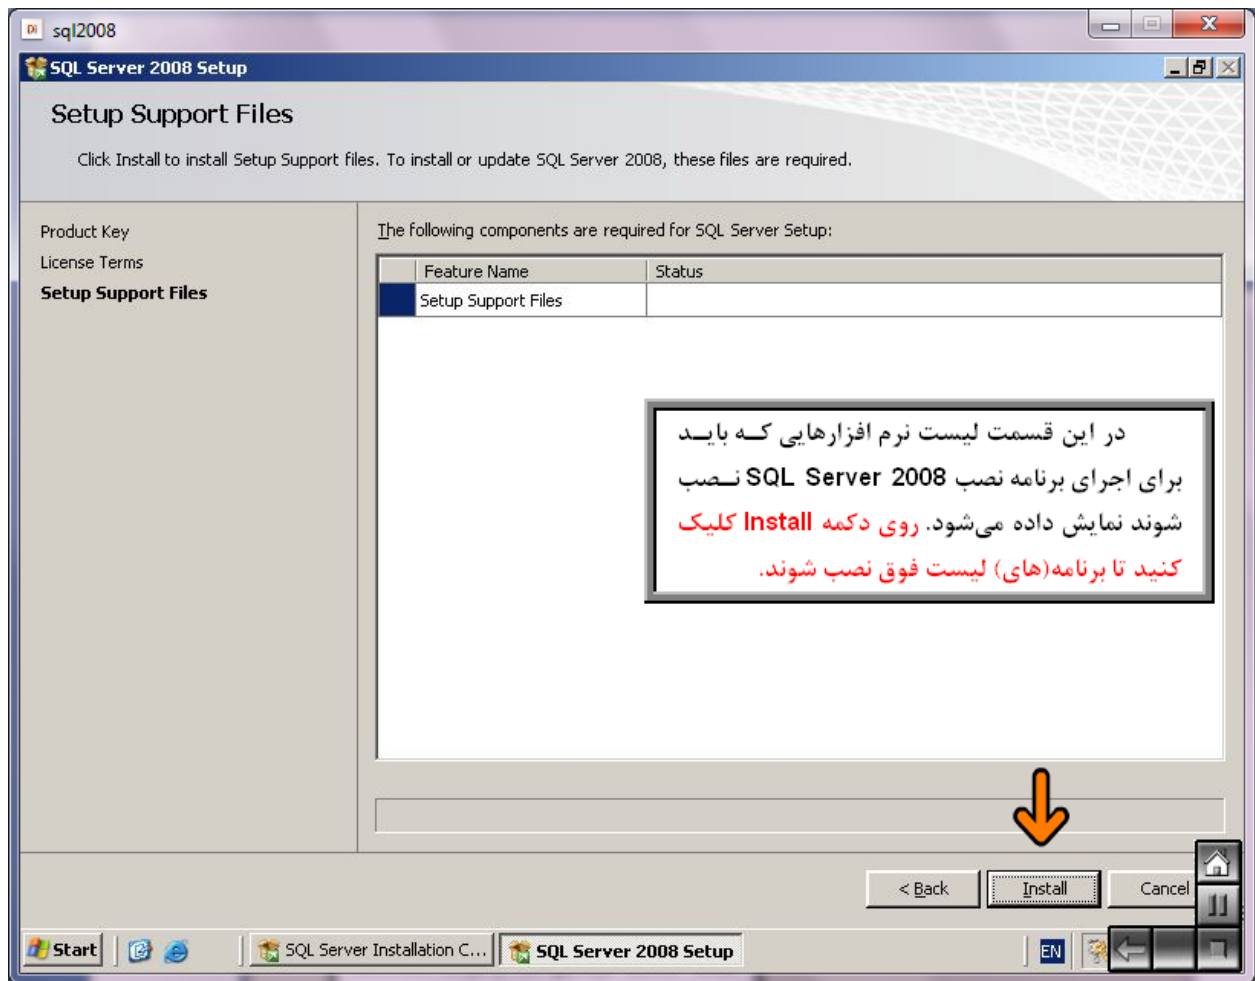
sql2008

SQL Server 2008 Setup

Setup Support Files

Click Install to install Setup Support files. To install or update SQL Server 2008, these files are required.

Product Key
License Terms
Setup Support Files

The following components are required for SQL Server Setup:

| | Feature Name | Status |
|---|---|---|
| | Setup Support Files | |

در این قسمت لیست نرم افزارهایی کــه بایــد برای اجرای برنامه نصب SQL Server 2008 نــصب شوند نمایش داده می‌شود. روی دکمه Install کلیک کنید تا برنامه(های) لیست فوق نصب شوند.

< Back
Install
Cancel

Start
SQL Server Installation C...
SQL Server 2008 Setup
EN